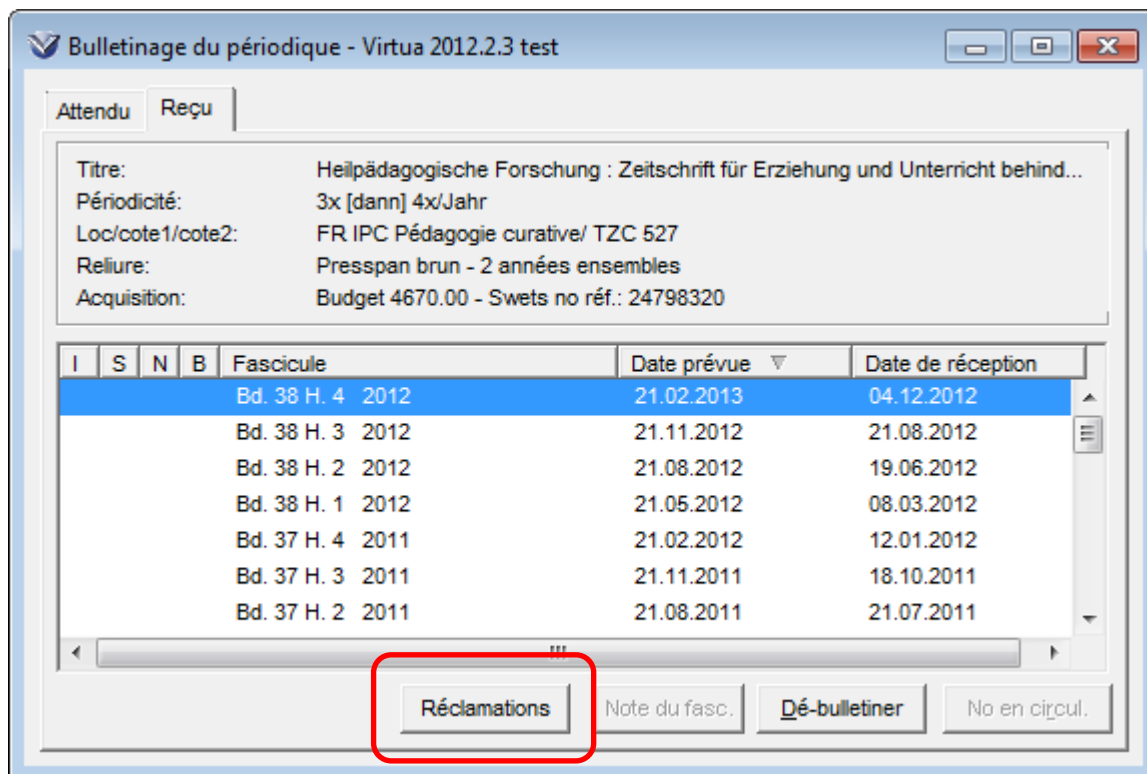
Bulletinage du périodique - Virtua 2012.2.3 test

Attendu | Reçu

Titre: Heilpädagogische Forschung : Zeitschrift für Erziehung und Unterricht behind...
Périodicité: 3x [dann] 4x/Jahr
Loc/cote1/cote2: FR IPC Pédagogie curative/ TZC 527
Reliure: Presspan brun - 2 années ensembles
Acquisition: Budget 4670.00 - Swets no réf.: 24798320

| I | S | N | B | Fascicule | Date prévue | Date de réception |
|---|---|---|---|---|---|---|
| | | | | Bd. 38 H. 4 2012 | 21.02.2013 | 04.12.2012 |
| | | | | Bd. 38 H. 3 2012 | 21.11.2012 | 21.08.2012 |
| | | | | Bd. 38 H. 2 2012 | 21.08.2012 | 19.06.2012 |
| | | | | Bd. 38 H. 1 2012 | 21.05.2012 | 08.03.2012 |
| | | | | Bd. 37 H. 4 2011 | 21.02.2012 | 12.01.2012 |
| | | | | Bd. 37 H. 3 2011 | 21.11.2011 | 18.10.2011 |
| | | | | Bd. 37 H. 2 2011 | 21.08.2011 | 21.07.2011 |

Réclamations | Note du fasc. | Dé-bulletiner | No en circul.